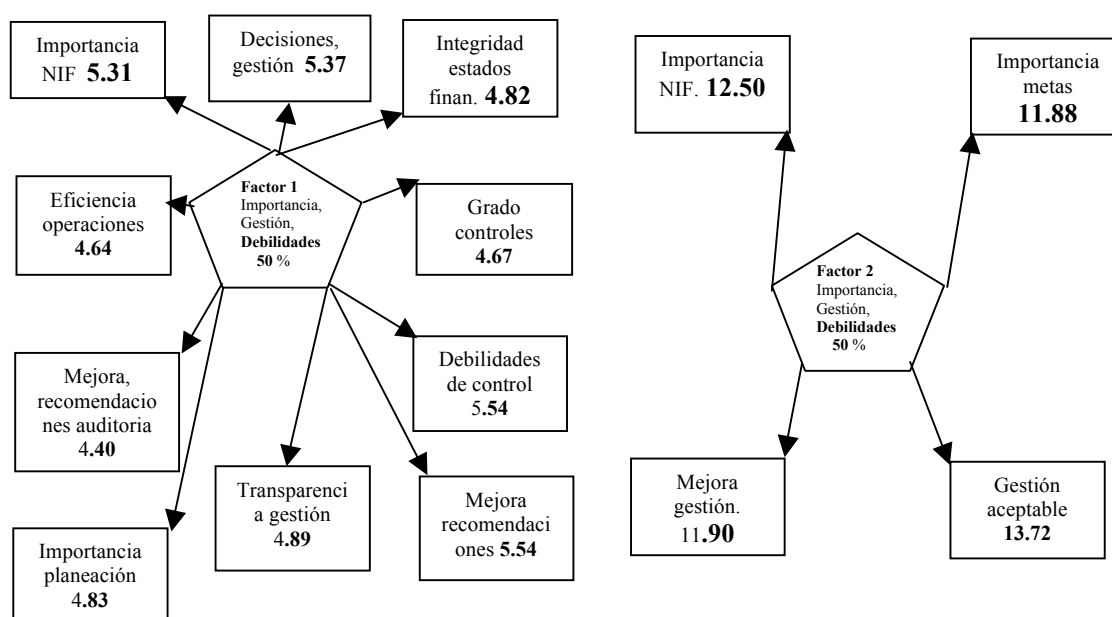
Importancia NIF **5.31**

Decisiones, gestión **5.37**

Integridad estados finan. **4.82**

Eficiencia operaciones **4.64**

**Factor 1** Importancia, Gestión, **Debilidades** **50 %**

Grado controles **4.67**

Mejora, recomendaciones auditoria 4**.40**

Debilidades de control 5**.54**

Transparencia gestión 4**.89**

Mejora recomendaciones **5.54**

Importancia planeación 4**.83**

Importancia NIF. **12.50**

Importancia metas **11.88**

**Factor 2** Importancia, Gestión, **Debilidades** **50 %**

Mejora gestión. 11**.90**

Gestión aceptable **13.72**